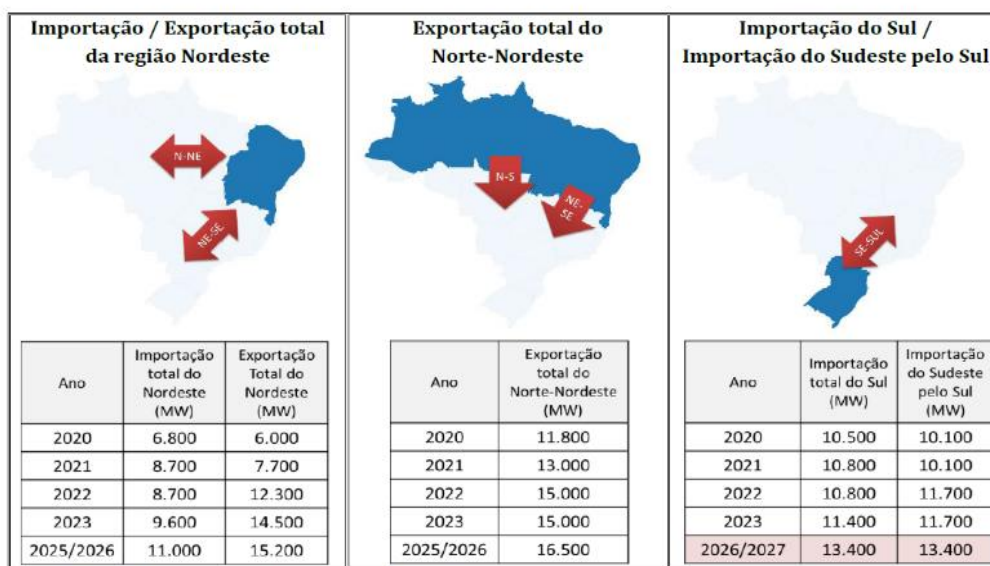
Importação / Exportação total da região Nordeste

N-NE

NE-SE

| Ano | Importação total do Nordeste (MW) | Exportação Total do Nordeste (MW) |
|---|---|---|
| 2020 | 6.800 | 6.000 |
| 2021 | 8.700 | 7.700 |
| 2022 | 8.700 | 12.300 |
| 2023 | 9.600 | 14.500 |
| 2025/2026 | 11.000 | 15.200 |

Exportação total do Norte-Nordeste

N-S

NE-SE

| Ano | Exportação total do Norte-Nordeste (MW) |
|---|---|
| 2020 | 11.800 |
| 2021 | 13.000 |
| 2022 | 15.000 |
| 2023 | 15.000 |
| 2025/2026 | 16.500 |

Importação do Sul / Importação do Sudeste pelo Sul

SE-SUL

| Ano | Importação total do Sul (MW) | Importação do Sudeste pelo Sul (MW) |
|---|---|---|
| 2020 | 10.500 | 10.100 |
| 2021 | 10.800 | 10.100 |
| 2022 | 10.800 | 11.700 |
| 2023 | 11.400 | 11.700 |
| 2026/2027 | 13.400 | 13.400 |